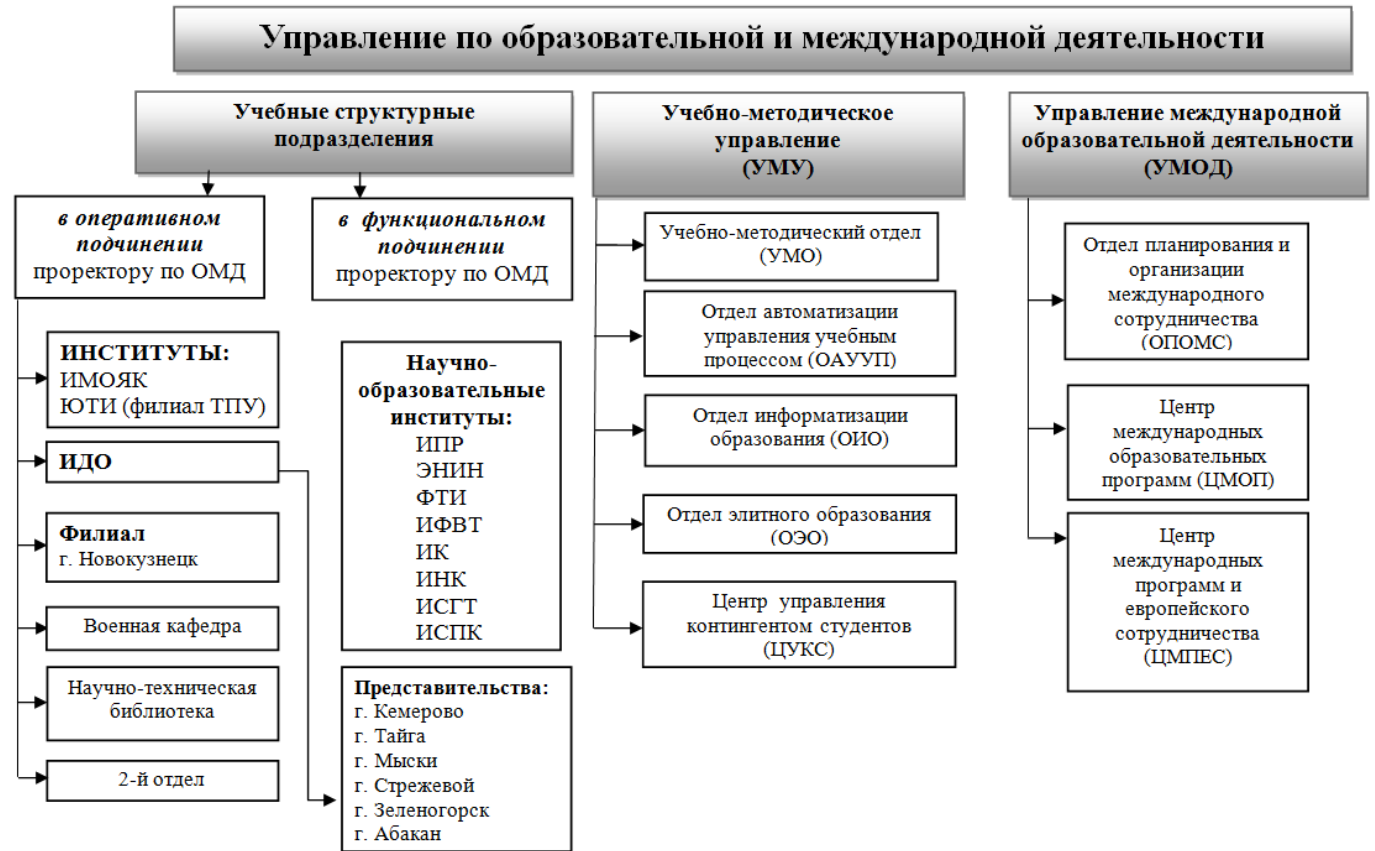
Управление по образовательной и международной деятельности

Учебные структурные подразделения

в оперативном подчинении проректору по ОМД

в функциональном подчинении проректору по ОМД

ИНСТИТУТЫ:
ИМОЯК
ЮТИ (филиал ТПУ)

ИДО

Филиал
г. Новокузнецк

Военная кафедра

Научно-техническая библиотека

2-й отдел

Научно-образовательные институты:
ИПР
ЭНИН
ФТИ
ИФВТ
ИК
ИНК
ИСГТ
ИСПК

Представительства:
г. Кемерово
г. Тайга
г. Мыски
г. Стрежевой
г. Зеленогорск
г. Абакан

Учебно-методическое управление (УМУ)

Учебно-методический отдел (УМО)

Отдел автоматизации управления учебным процессом (ОАУУП)

Отдел информатизации образования (ОИО)

Отдел элитного образования (ОЭО)

Центр управления контингентом студентов (ЦУКС)

Управление международной образовательной деятельности (УМОД)

Отдел планирования и организации международного сотрудничества (ОПОМС)

Центр международных образовательных программ (ЦМОП)

Центр международных программ и европейского сотрудничества (ЦМПЕС)